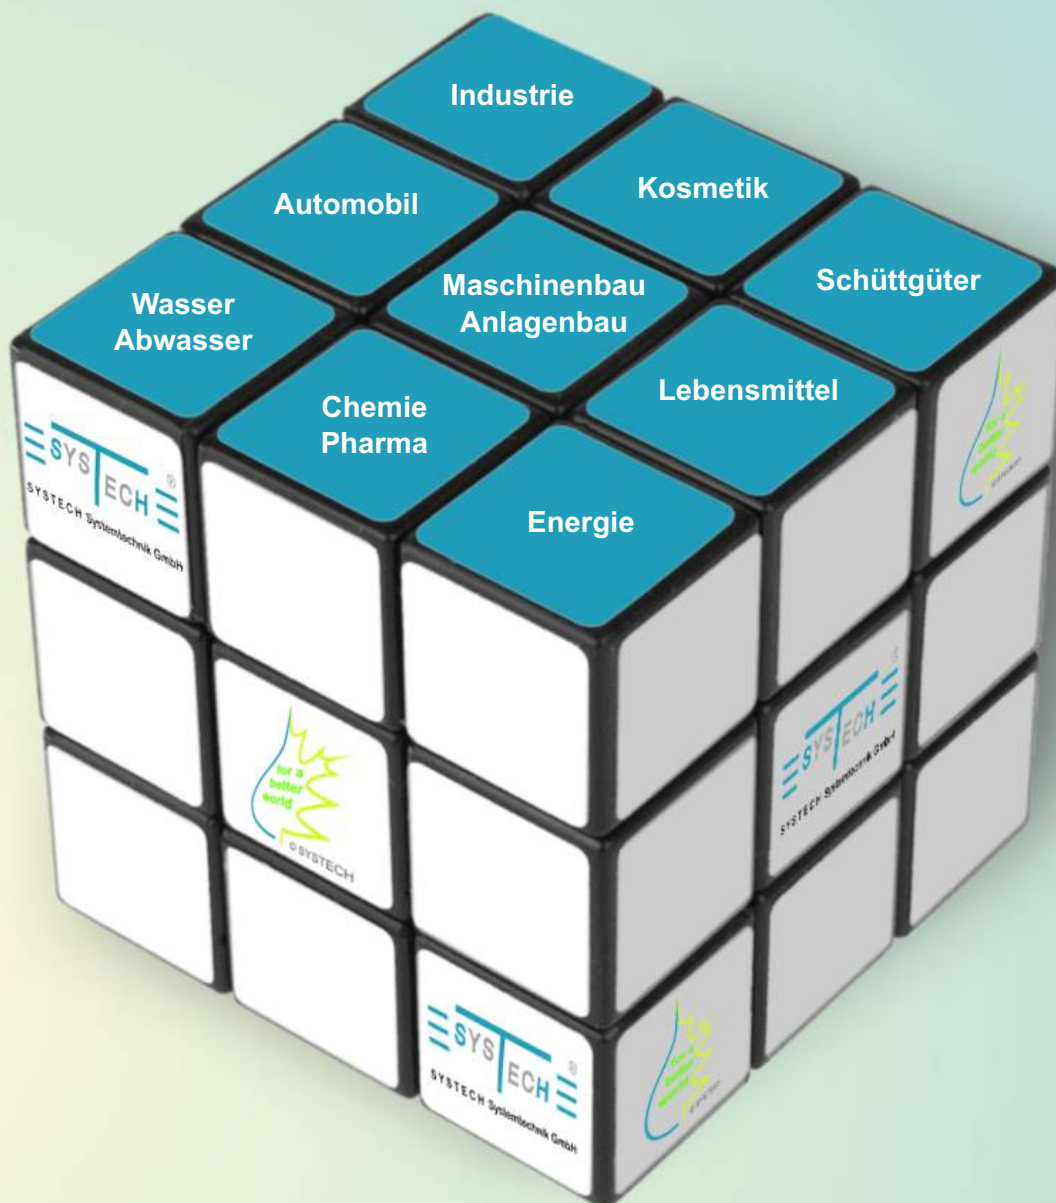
Industrie
Automobil
Kosmetik
Wasser Abwasser
Maschinenbau Anlagenbau
Schüttgüter
Chemie Pharma
Lebensmittel
Energie

SYSTECH®
SYSTECH Systemtechnik GmbH

for a better world
©SYSTECH

SYSTECH®
SYSTECH Systemtechnik GmbH

SYSTECH®
SYSTECH Systemtechnik GmbH

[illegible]

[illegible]